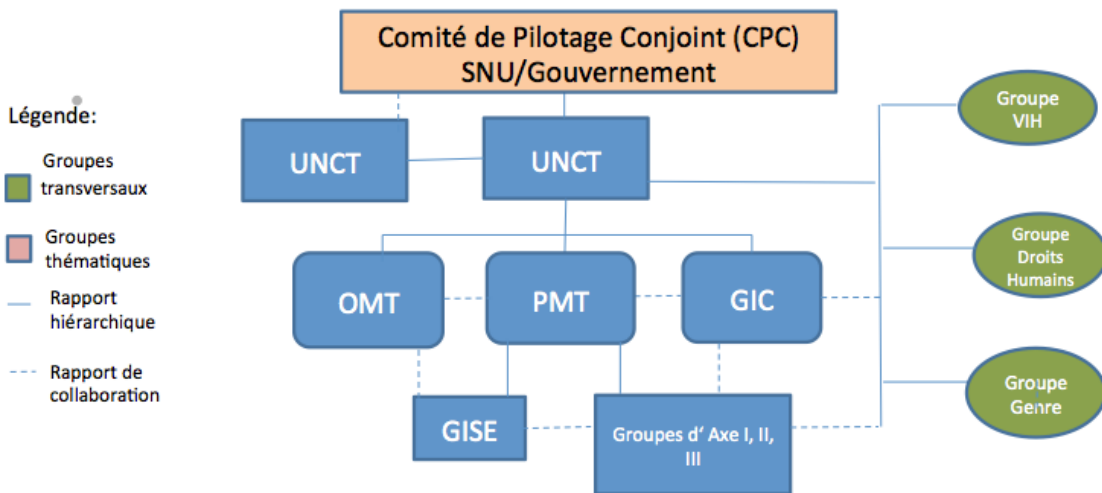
Comité de Pilotage Conjoint (CPC)
SNU/Gouvernement

Légende:

Groupes transversaux

Groupes thématiques

Rapport hiérarchique

Rapport de collaboration

UNCT

UNCT

Groupe VIH

Groupe Droits Humains

Groupe Genre

OMT

PMT

GIC

GISE

Groupes d' Axe I, II, III